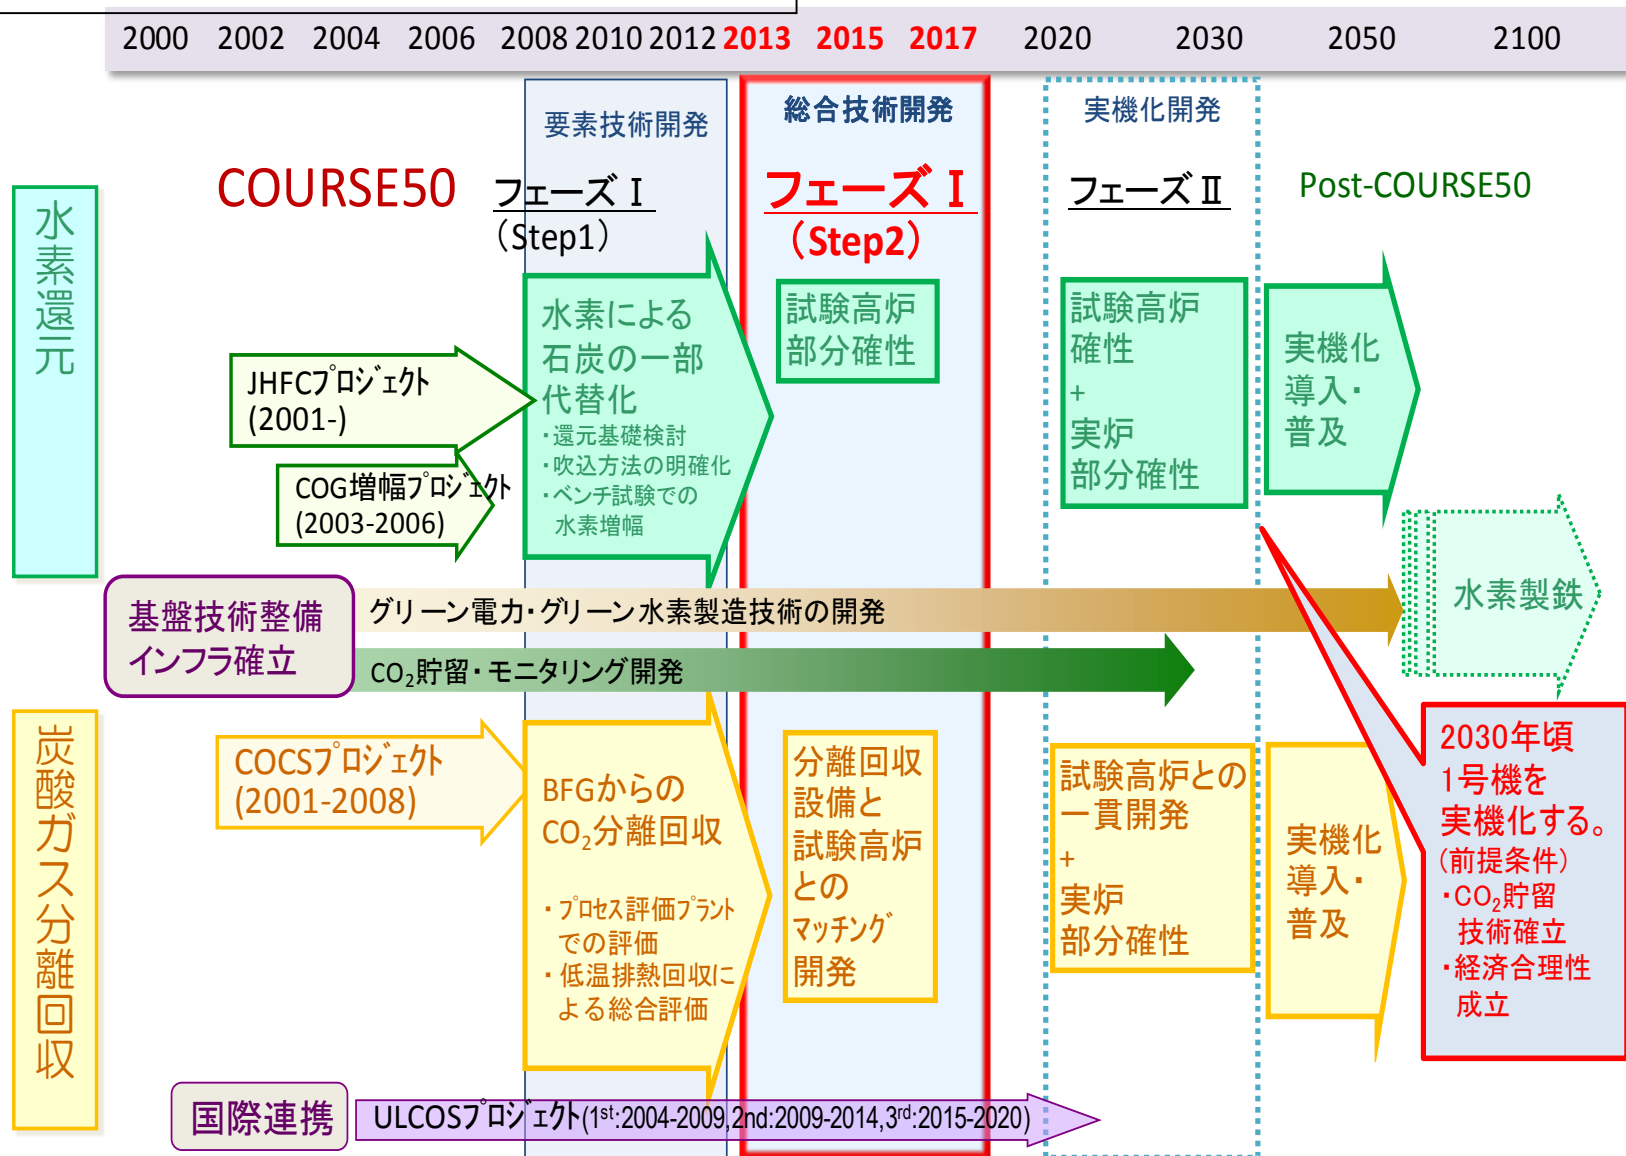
2000 2002 2004 2006 2008 2010 2012 2013 2015 2017 2020 2030 2050 2100

要素技術開発

総合技術開発

実機化開発

COURSE50

フェーズⅠ
（Step1）

フェーズⅠ
（Step2）

フェーズⅡ

Post-COURSE50

水素還元

JHFCﾌﾟﾛｼﾞｪｸﾄ
(2001-)

COG増幅ﾌﾟﾛｼﾞｪｸﾄ
(2003-2006)

水素による
石炭の一部
代替化
・還元基礎検討
・吹込方法の明確化
・ベンチ試験での
水素増幅

試験高炉
部分確性

試験高炉
確性
+
実炉
部分確性

実機化
導入・
普及

水素製鉄

基盤技術整備
インフラ確立

グリーン電力・グリーン水素製造技術の開発

$CO_2$貯留・モニタリング開発

炭酸ガス分離回収

COCSﾌﾟﾛｼﾞｪｸﾄ
(2001-2008)

BFGからの
$CO_2$分離回収

・ﾌﾟﾛｾｽ評価ﾌﾟﾗﾝﾄ
での評価
・低温排熱回収に
よる総合評価

分離回収
設備と
試験高炉
との
ﾏｯﾁﾝｸﾞ
開発

試験高炉との
一貫開発
+
実炉
部分確性

実機化
導入・
普及

2030年頃
1号機を
実機化する。
(前提条件)
・$CO_2$貯留
技術確立
・経済合理性
成立

国際連携

ULCOSﾌﾟﾛｼﾞｪｸﾄ($1^{st}$:2004-2009,2nd:2009-2014,$3^{rd}$:2015-2020)